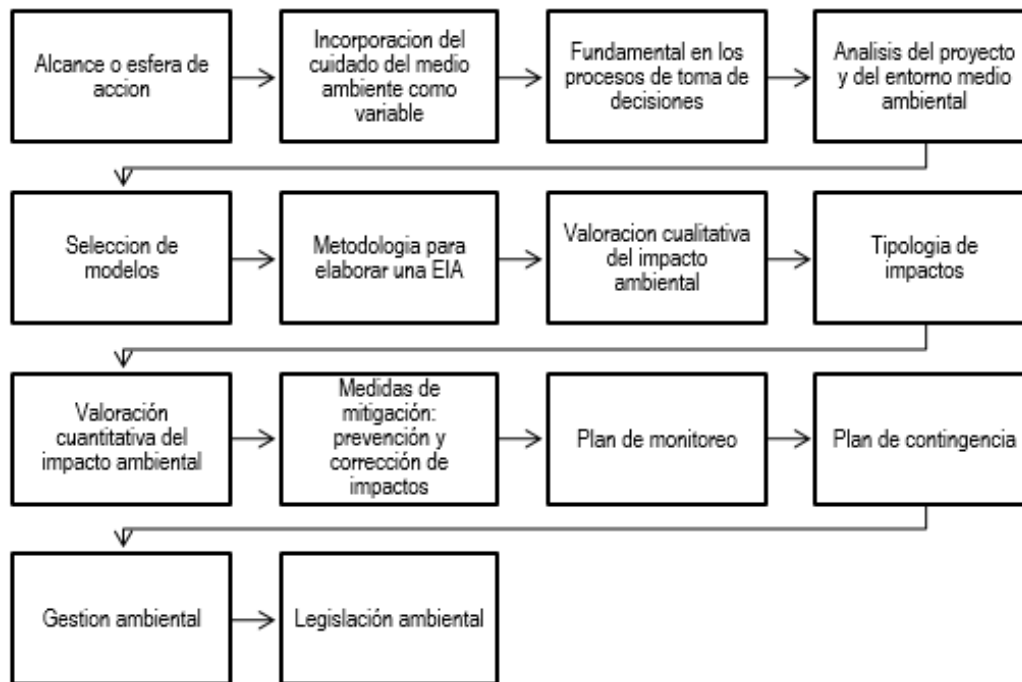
Alcance o esfera de accion

Incorporacion del cuidado del medio ambiente como variable

Fundamental en los procesos de toma de decisiones

Analisis del proyecto y del entorno medio ambiental

Seleccion de modelos

Metodologia para elaborar una EIA

Valoracion cualitativa del impacto ambiental

Tipologia de impactos

Valoración cuantitativa del impacto ambiental

Medidas de mitigación: prevención y corrección de impactos

Plan de monitoreo

Plan de contingencia

Gestion ambiental

Legislación ambiental